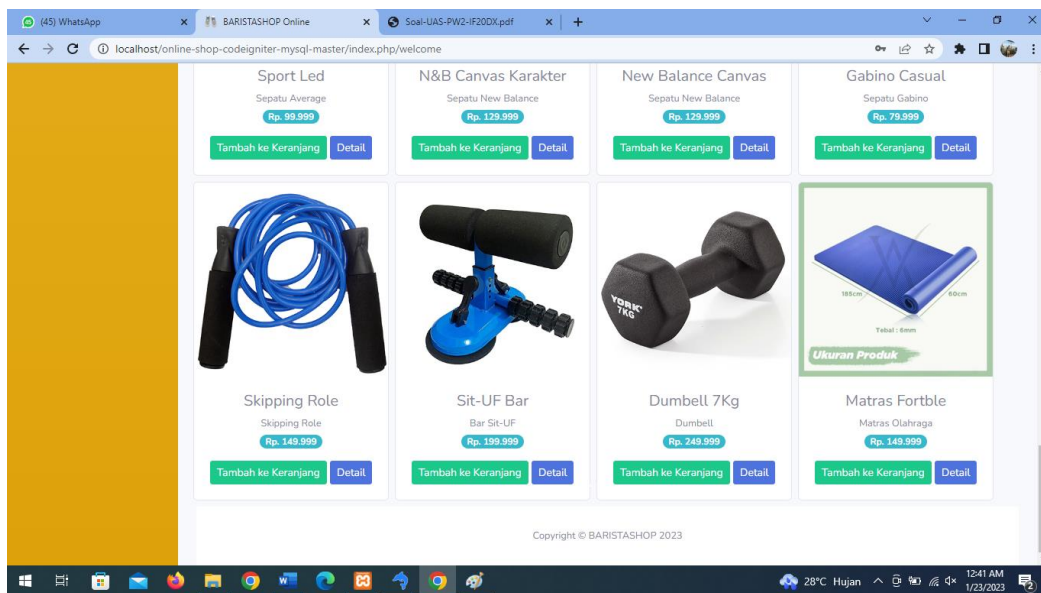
(45) WhatsApp
BARISTASHOP Online
Soal-UAS-PW2-IF20DX.pdf
localhost/online-shop-codeigniter-mysql-master/index.php/welcome

Sport Led
Sepatu Average
Rp. 99.999
Tambah ke Keranjang Detail

N&B Canvas Karakter
Sepatu New Balance
Rp. 129.999
Tambah ke Keranjang Detail

New Balance Canvas
Sepatu New Balance
Rp. 129.999
Tambah ke Keranjang Detail

Gabino Casual
Sepatu Gabino
Rp. 79.999
Tambah ke Keranjang Detail

Skipping Role
Skipping Role
Rp. 149.999
Tambah ke Keranjang Detail

Sit-UF Bar
Bar Sit-UF
Rp. 199.999
Tambah ke Keranjang Detail

YORK 7KG

Dumbell 7Kg
Dumbell
Rp. 249.999
Tambah ke Keranjang Detail

185cm
60cm
Tebal : 6mm
Ukuran Produk

Matras Fortble
Matras Olahraga
Rp. 149.999
Tambah ke Keranjang Detail

Copyright © BARISTASHOP 2023

28°C Hujan
12:41 AM
1/23/2023